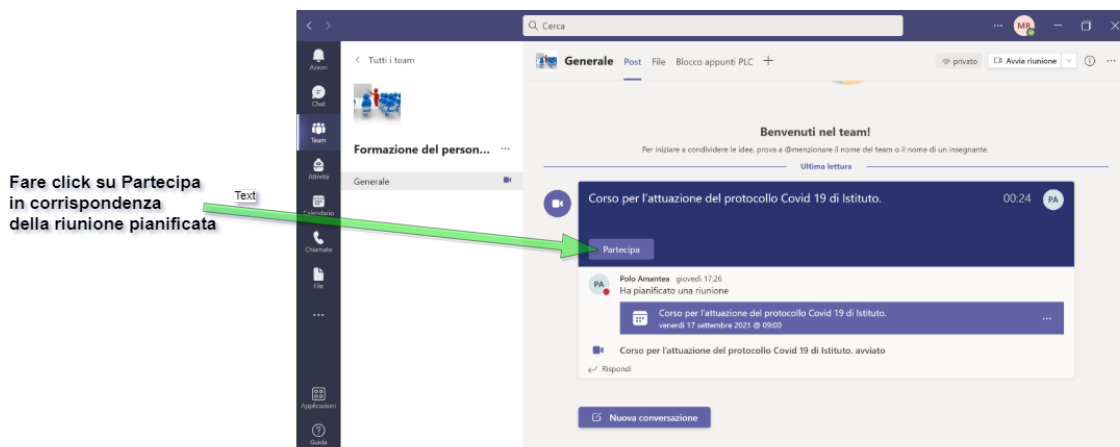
Fare click su Partecipa in corrispondenza della riunione pianificata

Text

Cerca

MR

Azioni

Chat

Team

Attività

Calendario

Chiamate

File

...

Applicazioni

Guida

Tutti i team

Formazione del person...

Generale

Generale Post File Blocco appunti PLC +

privato

Avvia riunione

Benvenuti nel team!

Per iniziare a condividere le idee, prova a @menzionare il nome del team o il nome di un insegnante.

Ultima lettura

Corso per l'attuazione del protocollo Covid 19 di Istituto.

00:24

PA

Partecipa

PA

Polo Amantea giovedì 17:26

Ha pianificato una riunione

Corso per l'attuazione del protocollo Covid 19 di Istituto.

venerdì 17 settembre 2021 @ 09:00

Corso per l'attuazione del protocollo Covid 19 di Istituto. avviato

Rispondi

Nuova conversazione